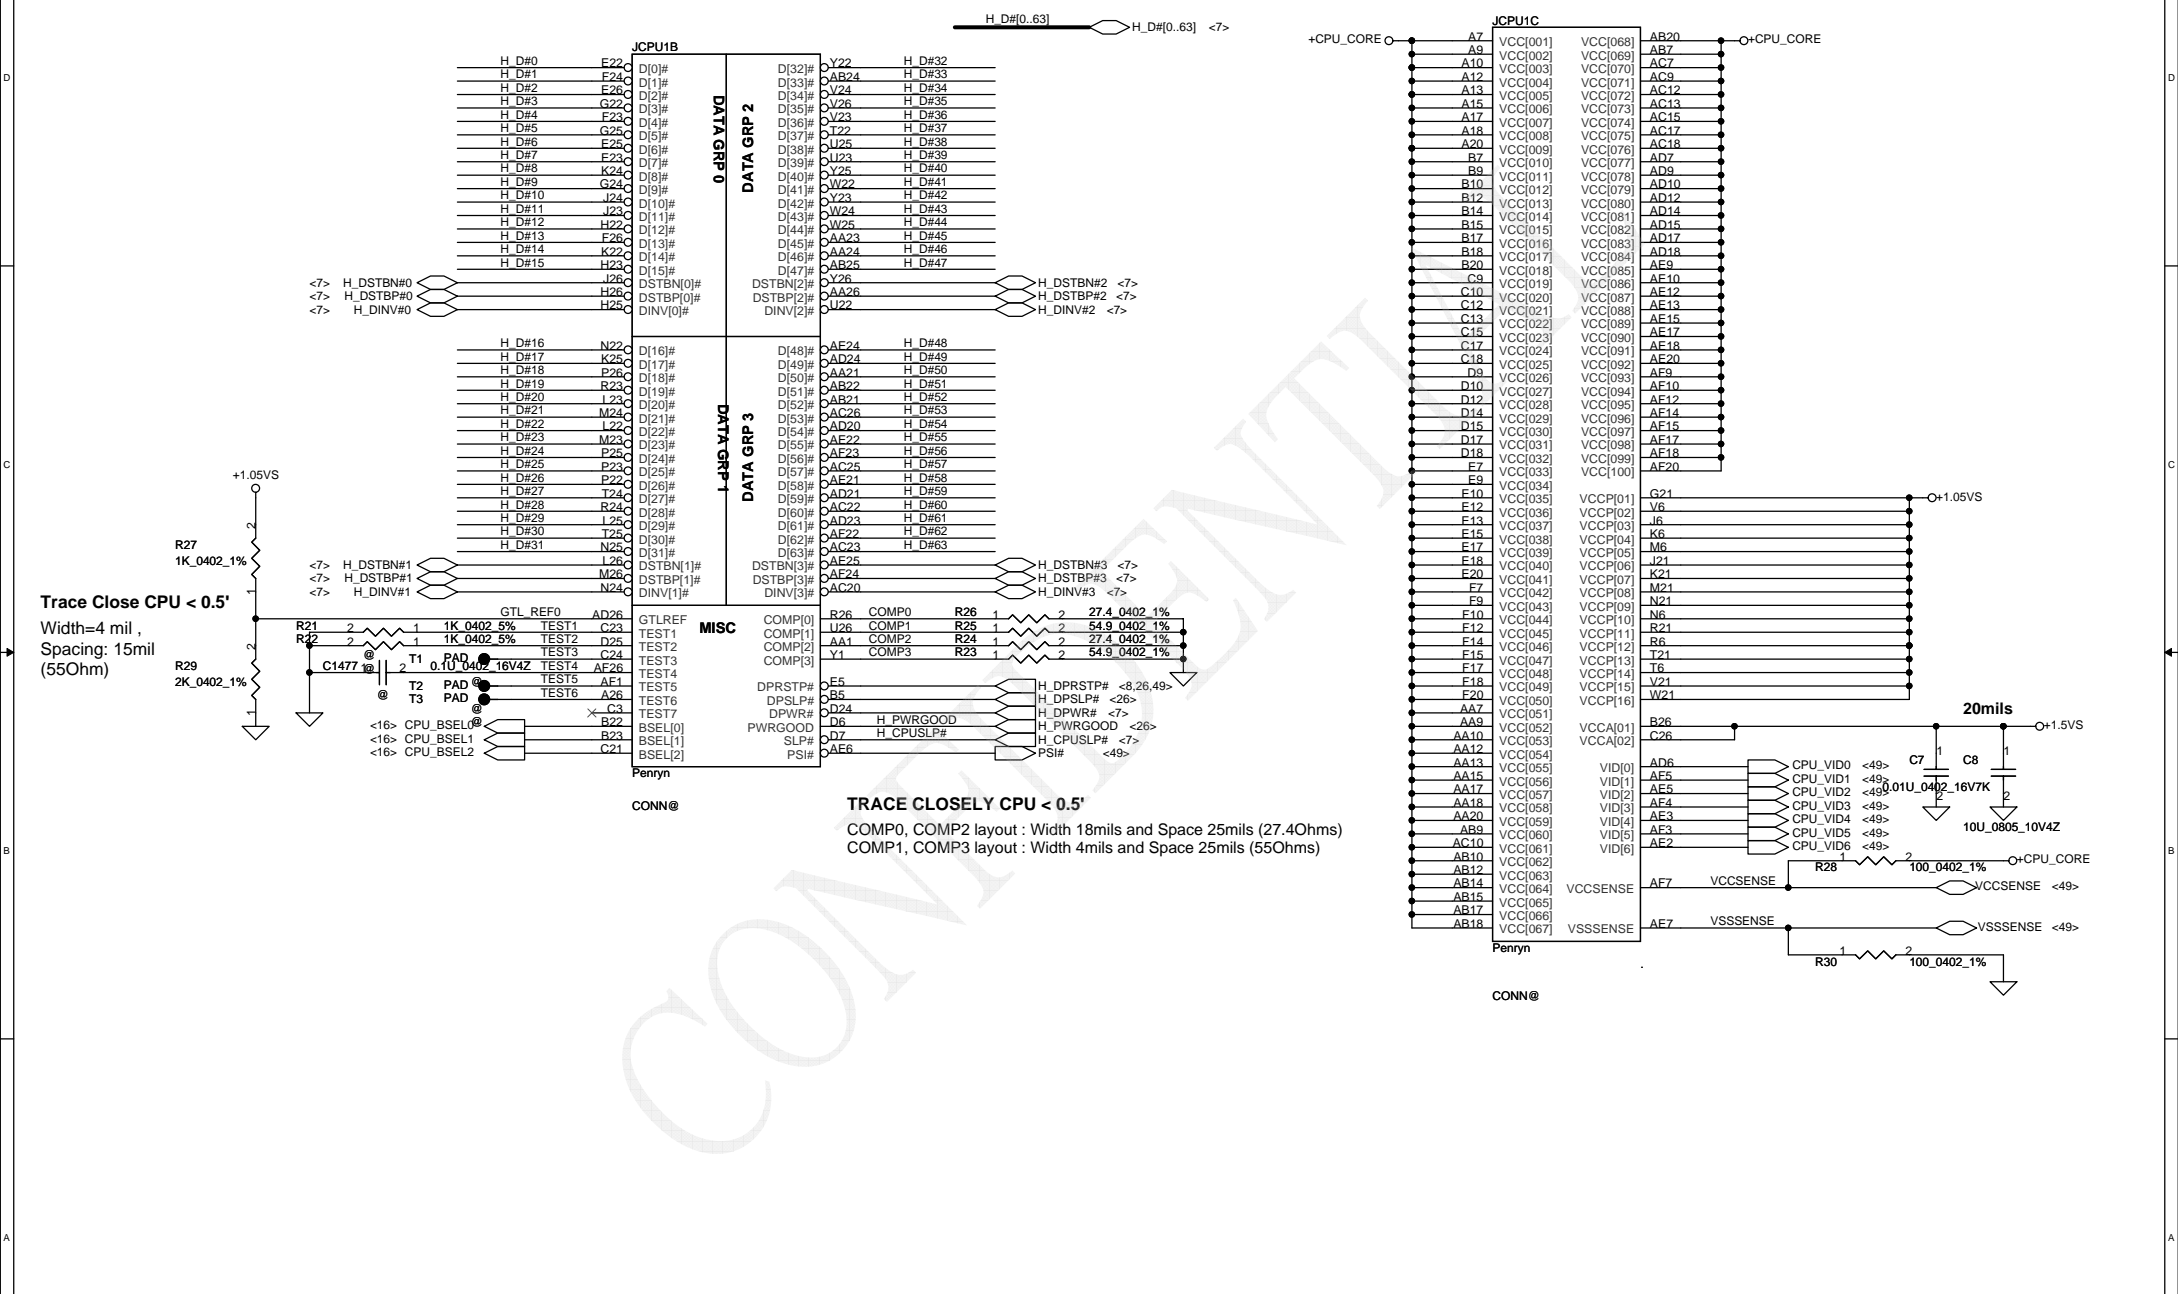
D

C

B

A

H_D#[0..63]
H_D#[0..63] <7>

JCPU1B

H_D#0 E22 D[0]#
H_D#1 F24 D[1]#
H_D#2 E26 D[2]#
H_D#3 G22 D[3]#
H_D#4 F23 D[4]#
H_D#5 G25 D[5]#
H_D#6 E25 D[6]#
H_D#7 E23 D[7]#
H_D#8 K24 D[8]#
H_D#9 G24 D[9]#
H_D#10 J24 D[10]#
H_D#11 J23 D[11]#
H_D#12 H22 D[12]#
H_D#13 F26 D[13]#
H_D#14 K22 D[14]#
H_D#15 H23 D[15]#
<7> H_DSTBN#0 J26 DSTBN[0]#
<7> H_DSTBP#0 H26 DSTBP[0]#
<7> H_DINV#0 H25 DINV[0]#

DATA GRP 0

DATA GRP 2

D[32]# Y22 H_D#32
D[33]# AB24 H_D#33
D[34]# V24 H_D#34
D[35]# V26 H_D#35
D[36]# V23 H_D#36
D[37]# T22 H_D#37
D[38]# U25 H_D#38
D[39]# U23 H_D#39
D[40]# Y25 H_D#40
D[41]# W22 H_D#41
D[42]# Y23 H_D#42
D[43]# W24 H_D#43
D[44]# W25 H_D#44
D[45]# AA23 H_D#45
D[46]# AA24 H_D#46
D[47]# AB25 H_D#47
DSTBN[2]# Y26 H_DSTBN#2 <7>
DSTBP[2]# AA26 H_DSTBP#2 <7>
DINV[2]# U22 H_DINV#2 <7>

H_D#16 N22 D[16]#
H_D#17 K25 D[17]#
H_D#18 P26 D[18]#
H_D#19 R23 D[19]#
H_D#20 L23 D[20]#
H_D#21 M24 D[21]#
H_D#22 L22 D[22]#
H_D#23 M23 D[23]#
H_D#24 P25 D[24]#
H_D#25 P23 D[25]#
H_D#26 P22 D[26]#
H_D#27 T24 D[27]#
H_D#28 R24 D[28]#
H_D#29 L25 D[29]#
H_D#30 T25 D[30]#
H_D#31 N25 D[31]#
<7> H_DSTBN#1 L26 DSTBN[1]#
<7> H_DSTBP#1 M26 DSTBP[1]#
<7> H_DINV#1 N24 DINV[1]#

DATA GRP 1

DATA GRP 3

D[48]# AE24 H_D#48
D[49]# AD24 H_D#49
D[50]# AA21 H_D#50
D[51]# AB22 H_D#51
D[52]# AB21 H_D#52
D[53]# AC26 H_D#53
D[54]# AD20 H_D#54
D[55]# AE22 H_D#55
D[56]# AF23 H_D#56
D[57]# AC25 H_D#57
D[58]# AE21 H_D#58
D[59]# AD21 H_D#59
D[60]# AC22 H_D#60
D[61]# AD23 H_D#61
D[62]# AF22 H_D#62
D[63]# AC23 H_D#63
DSTBN[3]# AE25 H_DSTBN#3 <7>
DSTBP[3]# AF24 H_DSTBP#3 <7>
DINV[3]# AC20 H_DINV#3 <7>

+1.05VS

R27
1K_0402_1%
2
1

Trace Close CPU < 0.5'
Width=4 mil ,
Spacing: 15mil
(55Ohm)

R29
2K_0402_1%
2
1

GTL_REF0 AD26 GTLREF
R21 2 1 1K_0402_5% TEST1 C23 TEST1
R22 2 1 1K_0402_5% TEST2 D25 TEST2
TEST3 C24 TEST3
C1477 1 2 0.1U_0402_16V4Z TEST4 AF26 TEST4
T1 PAD
@
@
T2 PAD
T3 PAD
@
@
TEST5 AF1 TEST5
TEST6 A26 TEST6
C3 TEST7
<16> CPU_BSEL0 B22 BSEL[0]
<16> CPU_BSEL1 B23 BSEL[1]
<16> CPU_BSEL2 C21 BSEL[2]

MISC

COMP[0] R26 COMP0 R26 1 2 27.4_0402_1%
COMP[1] U26 COMP1 R25 1 2 54.9_0402_1%
COMP[2] AA1 COMP2 R24 1 2 27.4_0402_1%
COMP[3] Y1 COMP3 R23 1 2 54.9_0402_1%

DPRSTP# E5 H_DPRSTP# <8,26,49>
DPSLP# B5 H_DPSLP# <26>
DPWR# D24 H_DPWR# <7>
PWRGOOD D6 H_PWRGOOD H_PWRGOOD <26>
SLP# D7 H_CPUSLP# H_CPUSLP# <7>
PSI# AE6 PSI# <49>

Penryn

CONN@

TRACE CLOSELY CPU < 0.5'
COMP0, COMP2 layout : Width 18mils and Space 25mils (27.4Ohms)
COMP1, COMP3 layout : Width 4mils and Space 25mils (55Ohms)

JCPU1C

+CPU_CORE
A7 VCC[001]
A9 VCC[002]
A10 VCC[003]
A12 VCC[004]
A13 VCC[005]
A15 VCC[006]
A17 VCC[007]
A18 VCC[008]
A20 VCC[009]
B7 VCC[010]
B9 VCC[011]
B10 VCC[012]
B12 VCC[013]
B14 VCC[014]
B15 VCC[015]
B17 VCC[016]
B18 VCC[017]
B20 VCC[018]
C9 VCC[019]
C10 VCC[020]
C12 VCC[021]
C13 VCC[022]
C15 VCC[023]
C17 VCC[024]
C18 VCC[025]
D9 VCC[026]
D10 VCC[027]
D12 VCC[028]
D14 VCC[029]
D15 VCC[030]
D17 VCC[031]
D18 VCC[032]
E7 VCC[033]
E9 VCC[034]
E10 VCC[035]
E12 VCC[036]
E13 VCC[037]
E15 VCC[038]
E17 VCC[039]
E18 VCC[040]
E20 VCC[041]
F7 VCC[042]
F9 VCC[043]
F10 VCC[044]
F12 VCC[045]
F14 VCC[046]
F15 VCC[047]
F17 VCC[048]
F18 VCC[049]
F20 VCC[050]
AA7 VCC[051]
AA9 VCC[052]
AA10 VCC[053]
AA12 VCC[054]
AA13 VCC[055]
AA15 VCC[056]
AA17 VCC[057]
AA18 VCC[058]
AA20 VCC[059]
AB9 VCC[060]
AC10 VCC[061]
AB10 VCC[062]
AB12 VCC[063]
AB14 VCC[064]
AB15 VCC[065]
AB17 VCC[066]
AB18 VCC[067]

VCC[068] AB20 +CPU_CORE
VCC[069] AB7
VCC[070] AC7
VCC[071] AC9
VCC[072] AC12
VCC[073] AC13
VCC[074] AC15
VCC[075] AC17
VCC[076] AC18
VCC[077] AD7
VCC[078] AD9
VCC[079] AD10
VCC[080] AD12
VCC[081] AD14
VCC[082] AD15
VCC[083] AD17
VCC[084] AD18
VCC[085] AE9
VCC[086] AE10
VCC[087] AE12
VCC[088] AE13
VCC[089] AE15
VCC[090] AE17
VCC[091] AE18
VCC[092] AE20
VCC[093] AF9
VCC[094] AF10
VCC[095] AF12
VCC[096] AF14
VCC[097] AF15
VCC[098] AF17
VCC[099] AF18
VCC[100] AF20

VCCP[01] G21 +1.05VS
VCCP[02] V6
VCCP[03] J6
VCCP[04] K6
VCCP[05] M6
VCCP[06] J21
VCCP[07] K21
VCCP[08] M21
VCCP[09] N21
VCCP[10] N6
VCCP[11] R21
VCCP[12] R6
VCCP[13] T21
VCCP[14] T6
VCCP[15] V21
VCCP[16] W21

20mils
VCCA[01] B26 +1.5VS
VCCA[02] C26
C7 1 2 0.01U_0402_16V7K
C8 1 2 10U_0805_10V4Z

VID[0] AD6 CPU_VID0 <49>
VID[1] AF5 CPU_VID1 <49>
VID[2] AE5 CPU_VID2 <49>
VID[3] AF4 CPU_VID3 <49>
VID[4] AE3 CPU_VID4 <49>
VID[5] AF3 CPU_VID5 <49>
VID[6] AE2 CPU_VID6 <49>

R28 1 2 100_0402_1% +CPU_CORE
VCCSENSE AF7 VCCSENSE VCCSENSE <49>
VSSSENSE AE7 VSSSENSE VSSSENSE <49>
R30 1 2 100_0402_1%

Penryn

CONN@

CONFIDENTIAL